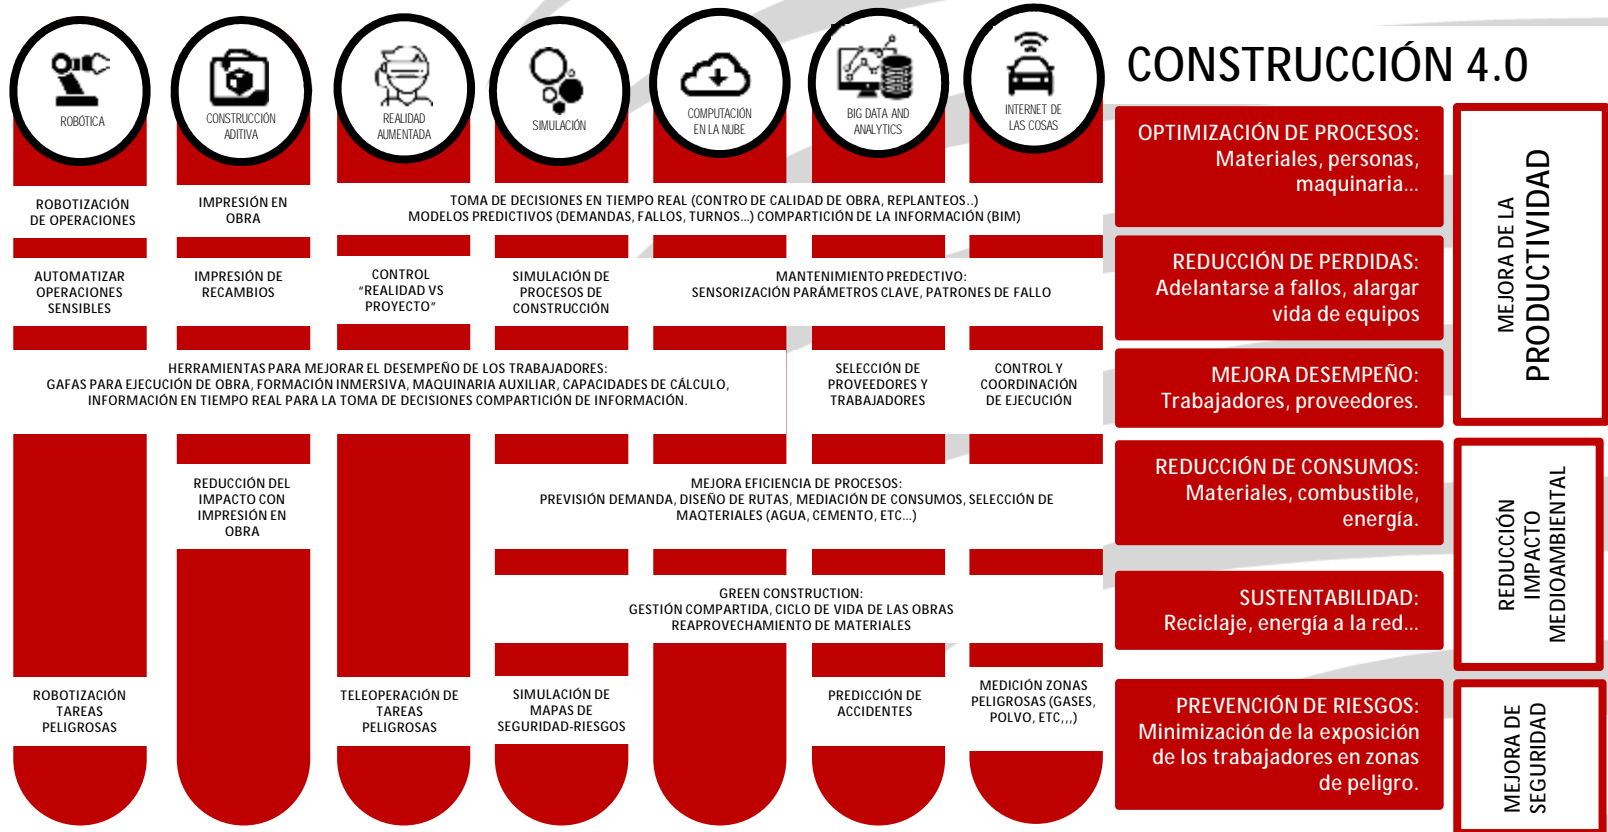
ROBÓTICA

CONSTRUCCIÓN ADITIVA

REALIDAD AUMENTADA

SIMULACIÓN

COMPUTACIÓN EN LA NUBE

BIG DATA AND ANALYTICS

INTERNET DE LAS COSAS

CONSTRUCCIÓN 4.0

ROBOTIZACIÓN DE OPERACIONES

IMPRESIÓN EN OBRA

TOMA DE DECISIONES EN TIEMPO REAL (CONTRO DE CALIDAD DE OBRA, REPLANTEOS..)
MODELOS PREDICTIVOS (DEMANDAS, FALLOS, TURNOS...) COMPARTICIÓN DE LA INFORMACIÓN (BIM)

AUTOMATIZAR OPERACIONES SENSIBLES

IMPRESIÓN DE RECAMBIOS

CONTROL "REALIDAD VS PROYECTO"

SIMULACIÓN DE PROCESOS DE CONSTRUCCIÓN

MANTENIMIENTO PREDECTIVO:
SENSORIZACIÓN PARÁMETROS CLAVE, PATRONES DE FALLO

HERRAMIENTAS PARA MEJORAR EL DESEMPEÑO DE LOS TRABAJADORES:
GAFAS PARA EJECUCIÓN DE OBRA, FORMACIÓN INMERSIVA, MAQUINARIA AUXILIAR, CAPACIDADES DE CÁLCULO, INFORMACIÓN EN TIEMPO REAL PARA LA TOMA DE DECISIONES COMPARTICIÓN DE INFORMACIÓN.

SELECCIÓN DE PROVEEDORES Y TRABAJADORES

CONTROL Y COORDINACIÓN DE EJECUCIÓN

REDUCCIÓN DEL IMPACTO CON IMPRESIÓN EN OBRA

MEJORA EFICIENCIA DE PROCESOS:
PREVISIÓN DEMANDA, DISEÑO DE RUTAS, MEDIACIÓN DE CONSUMOS, SELECCIÓN DE MAQTERIALES (AGUA, CEMENTO, ETC...)

GREEN CONSTRUCTION:
GESTIÓN COMPARTIDA, CICLO DE VIDA DE LAS OBRAS
REAPROVECHAMIENTO DE MATERIALES

ROBOTIZACIÓN TAREAS PELIGROSAS

TELEOPERACIÓN DE TAREAS PELIGROSAS

SIMULACIÓN DE MAPAS DE SEGURIDAD-RIESGOS

PREDICCIÓN DE ACCIDENTES

MEDICIÓN ZONAS PELIGROSAS (GASES, POLVO, ETC,,,)

OPTIMIZACIÓN DE PROCESOS:
Materiales, personas, maquinaria...

REDUCCIÓN DE PERDIDAS:
Adelantarse a fallos, alargar vida de equipos

MEJORA DESEMPEÑO:
Trabajadores, proveedores.

MEJORA DE LA PRODUCTIVIDAD

REDUCCIÓN DE CONSUMOS:
Materiales, combustible, energía.

SUSTENTABILIDAD:
Reciclaje, energía a la red...

REDUCCIÓN IMPACTO MEDIOAMBIENTAL

PREVENCIÓN DE RIESGOS:
Minimización de la exposición de los trabajadores en zonas de peligro.

MEJORA DE SEGURIDAD